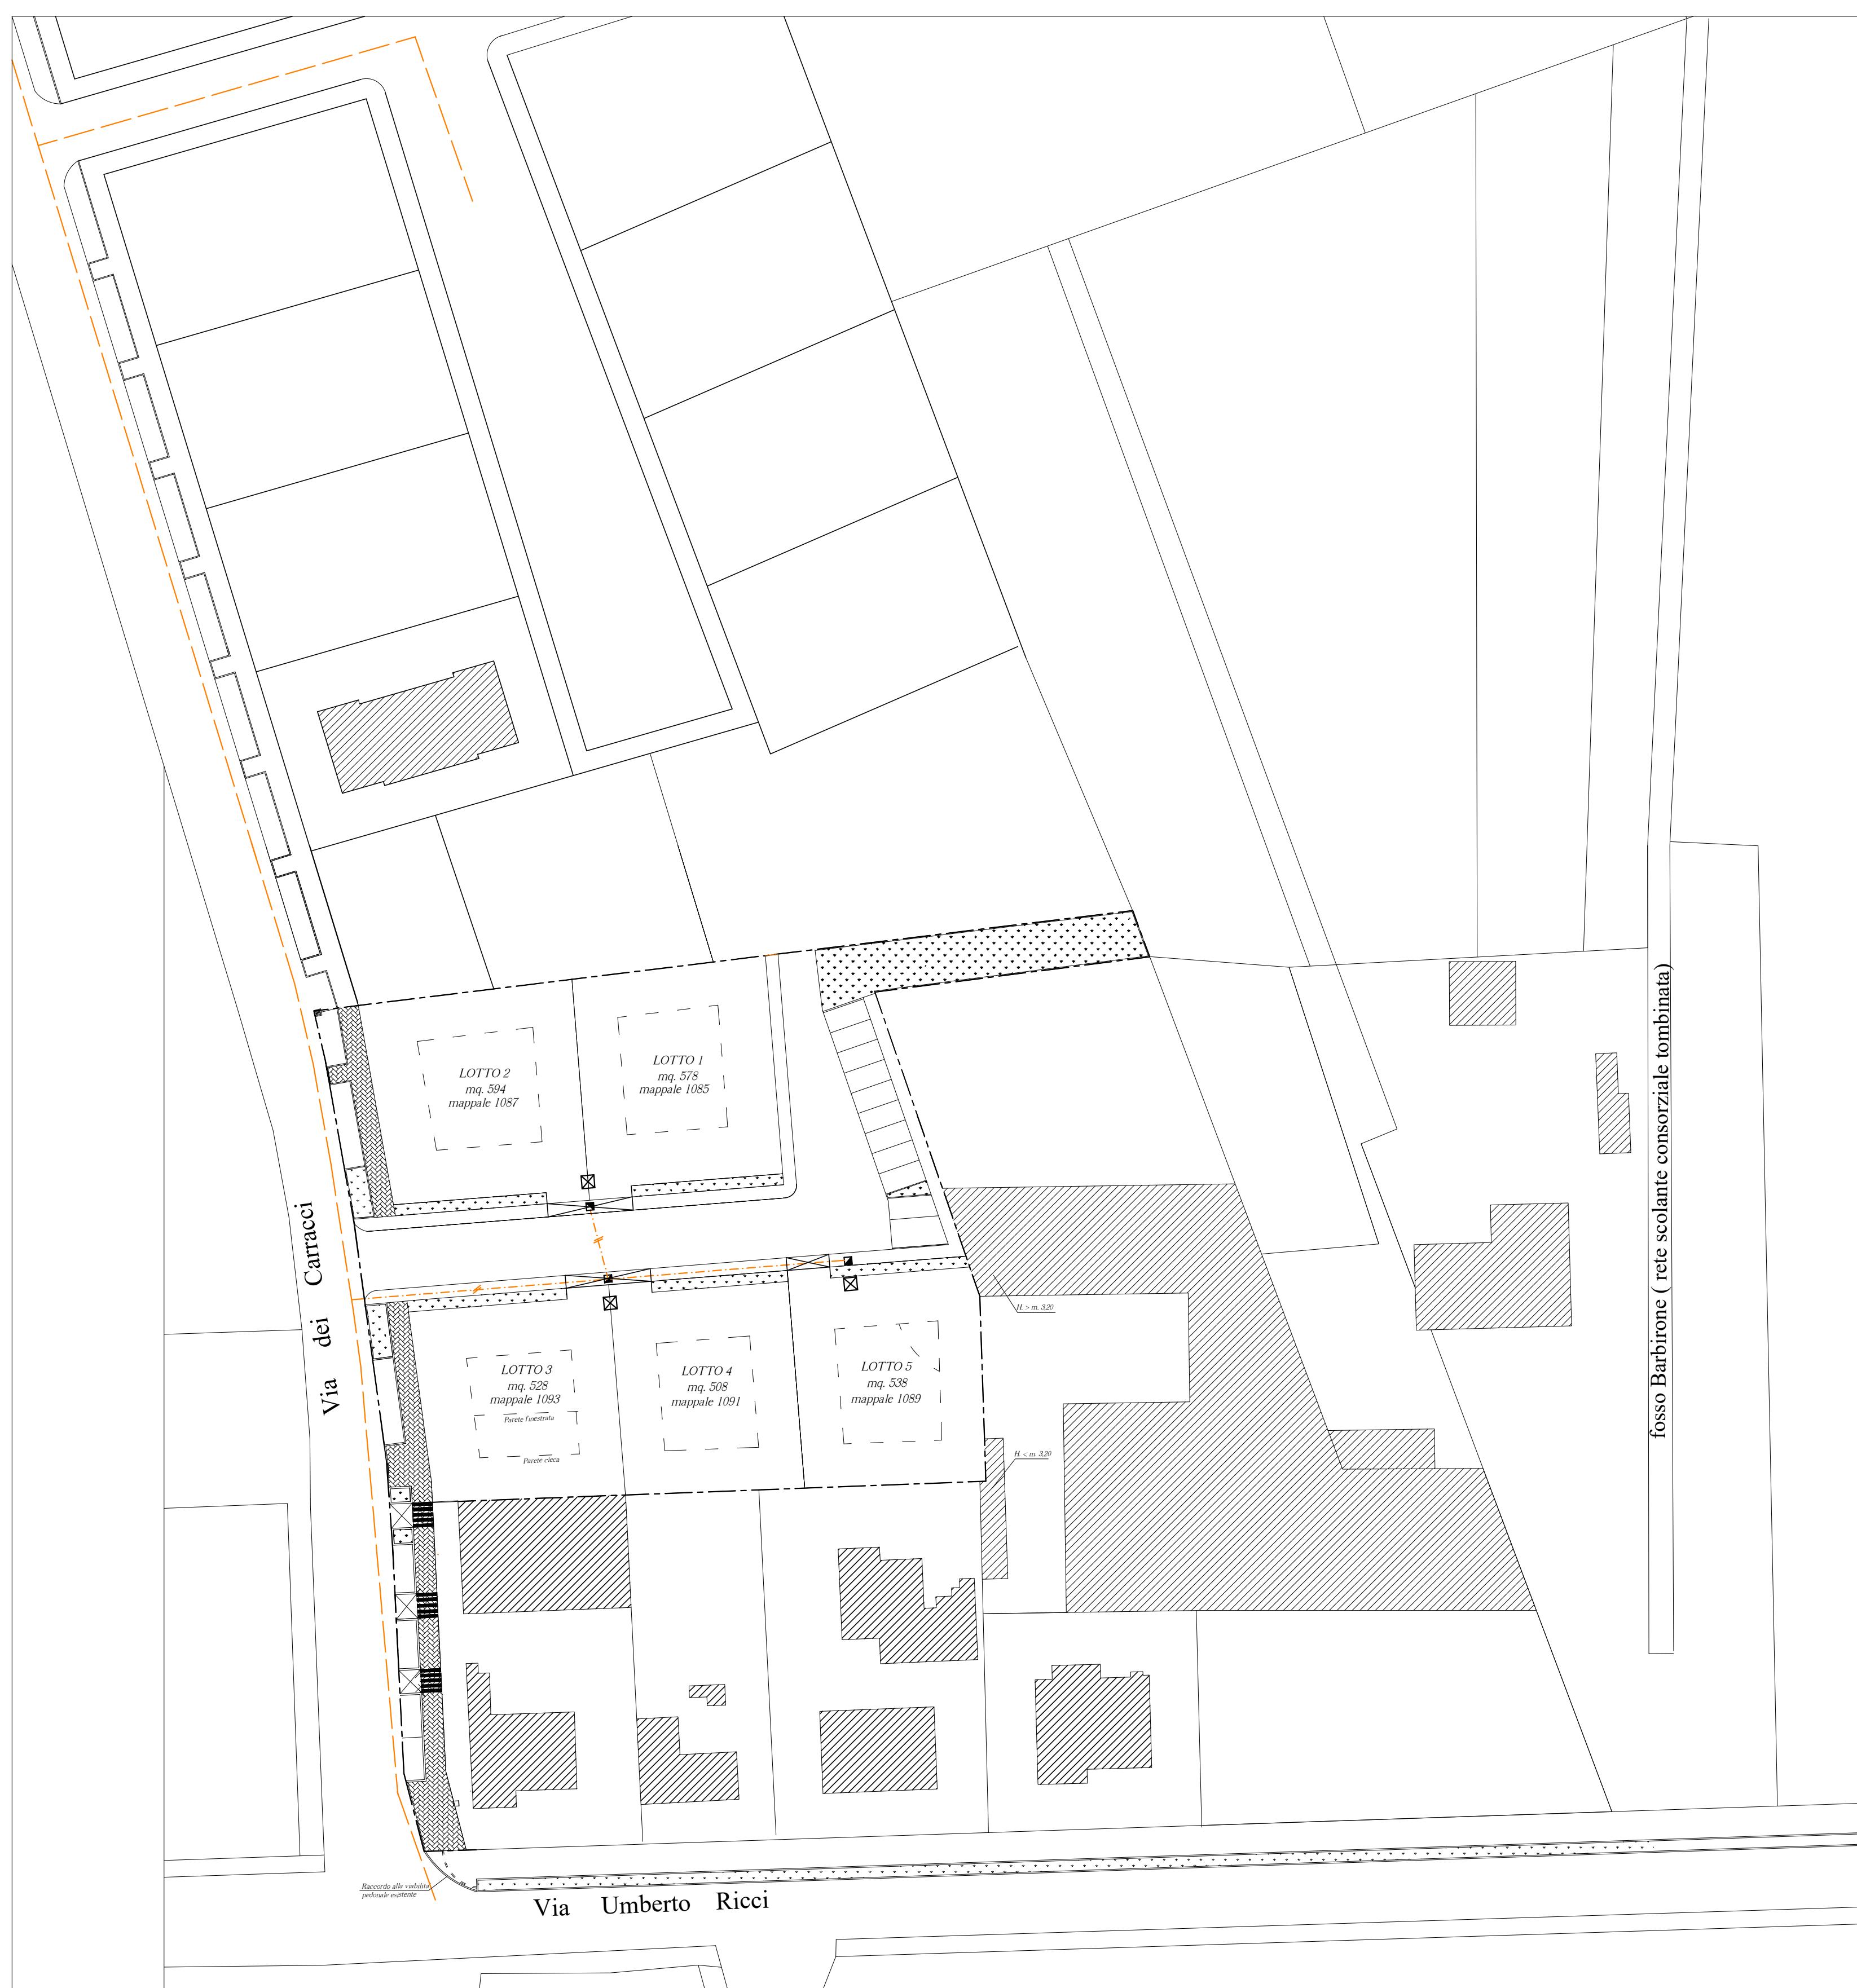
LOTTO 2
mq. 594
mappale 1087

LOTTO 1
mq. 578
mappale 1085

fosso Barbirone ( rete scolante consorziale tombinata)

Via dei Carracci

H. > m. 3.20

LOTTO 3
mq. 528
mappale 1093
Parete finestrata
Parete cieca

LOTTO 4
mq. 508
mappale 1091

LOTTO 5
mq. 538
mappale 1089

H. < m. 3.20

Raccordo alla viabilità pedonale esistente

Via Umberto Ricci